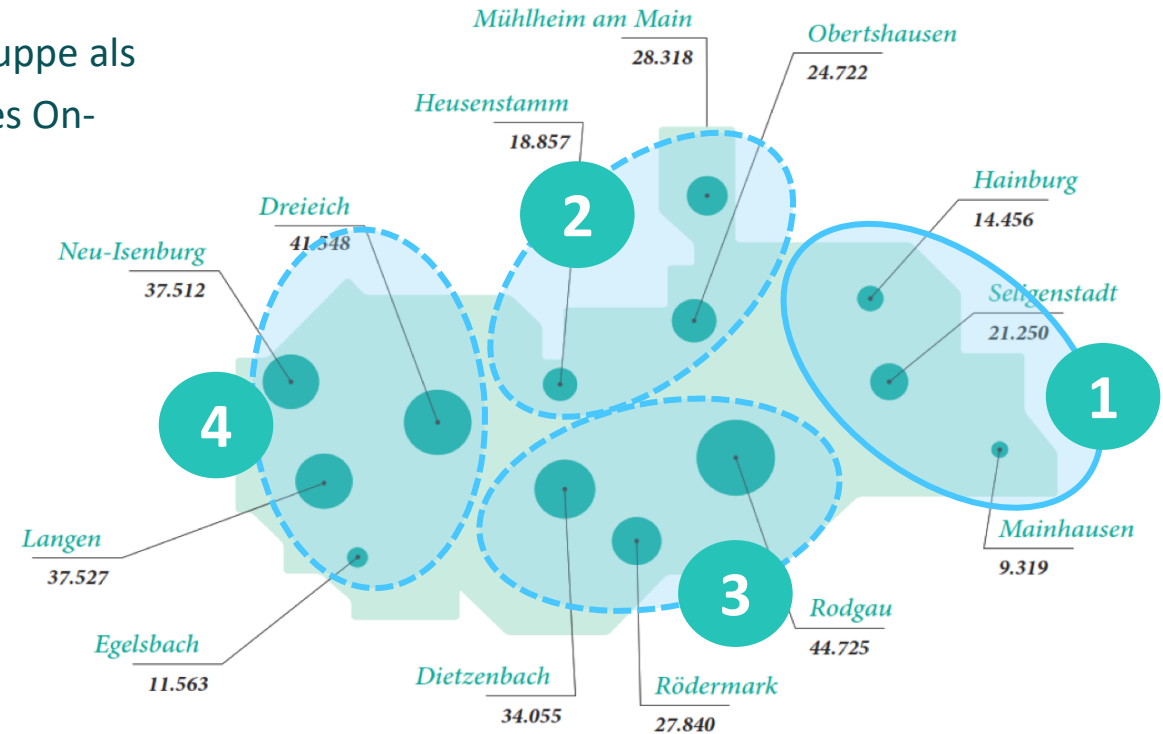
uppe als
es On-

Mühlheim am Main
28.318

Obertshausen
24.722

Heusenstamm
18.857

Hainburg
14.456

Dreieich
41.548

2

Neu-Isenburg
37.512

Seligenstadt
21.250

1

4

Mainhausen
9.319

Langen
37.527

3

Rodgau
44.725

Egelsbach
11.563

Dietzenbach
34.055

Rödermark
27.840